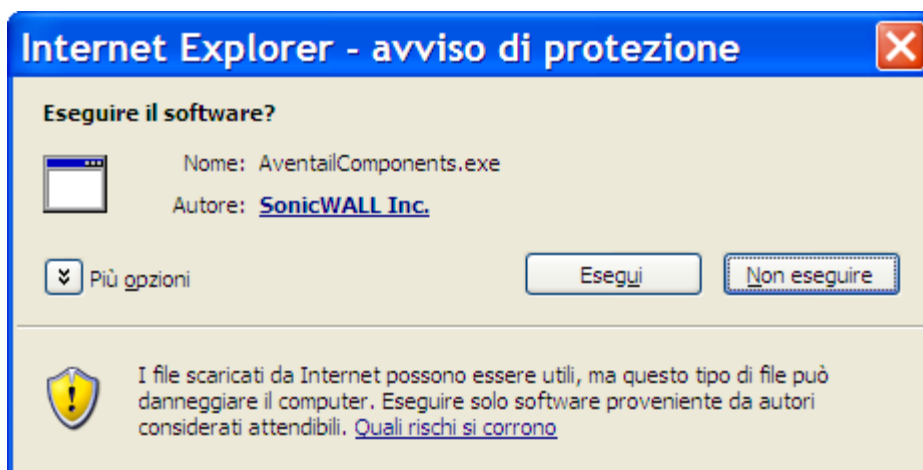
Internet Explorer - avviso di protezione

Eseguire il software?

Nome: AventailComponents.exe

Autore: SonicWALL Inc.

Più opzioni

Esegui

Non eseguire

I file scaricati da Internet possono essere utili, ma questo tipo di file può danneggiare il computer. Eseguire solo software proveniente da autori considerati attendibili. Quali rischi si corrono